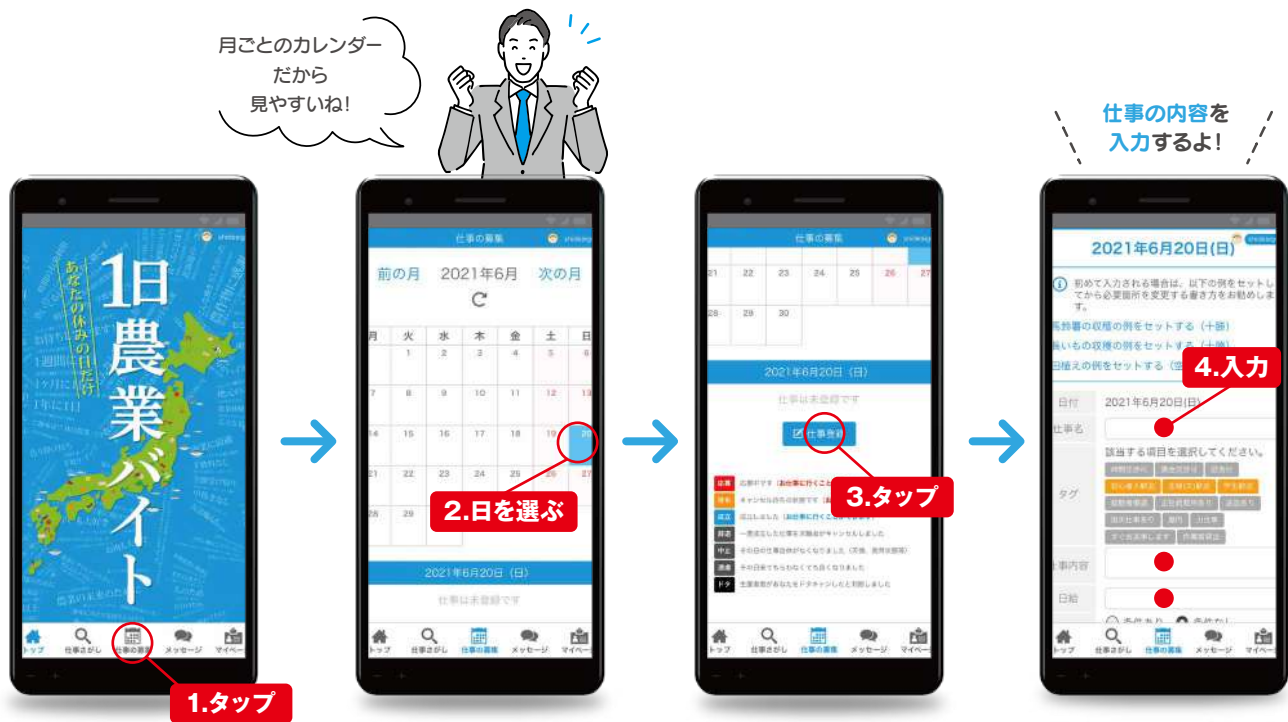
月ごとのカレンダーだから見やすいね！

仕事の内容を入力するよ！

あなたの休みの日だけ
1日農業バイト

トップ　仕事さがし　仕事の募集　メッセージ　マイページ

1.タップ

仕事の募集

前の月　2021年6月　次の月

| 月 | 火 | 水 | 木 | 金 | 土 | 日 |
|---|---|---|---|---|---|---|
|  | 1 | 2 | 3 | 4 | 5 | 6 |
| 7 | 8 | 9 | 10 | 11 | 12 | 13 |
| 14 | 15 | 16 | 17 | 18 | 19 | 20 |
| 21 | 22 | 23 | 24 | 25 | 26 | 27 |
| 28 | 29 | 30 |  |  |  |  |

2.日を選ぶ

2021年6月20日（日）

仕事は未登録です

トップ　仕事さがし　仕事の募集　メッセージ　マイページ

仕事の募集

| 21 | 22 | 23 | 24 | 25 | 26 | 27 |
|---|---|---|---|---|---|---|
| 28 | 29 | 30 |  |  |  |  |

2021年6月20日（日）

仕事は未登録です

仕事登録

3.タップ

トップ　仕事さがし　仕事の募集　メッセージ　マイページ

2021年6月20日(日)

初めて入力される場合は、以下の例をセットしてから必要箇所を変更する書き方をお勧めします。

馬鈴薯の収穫の例をセットする（十勝）
長いもの収穫の例をセットする（十勝）
田植えの例をセットする

4.入力

日付　2021年6月20日(日)
仕事名
該当する項目を選択してください。
タグ
仕事内容
日給

トップ　仕事さがし　仕事の募集　メッセージ　マイページ